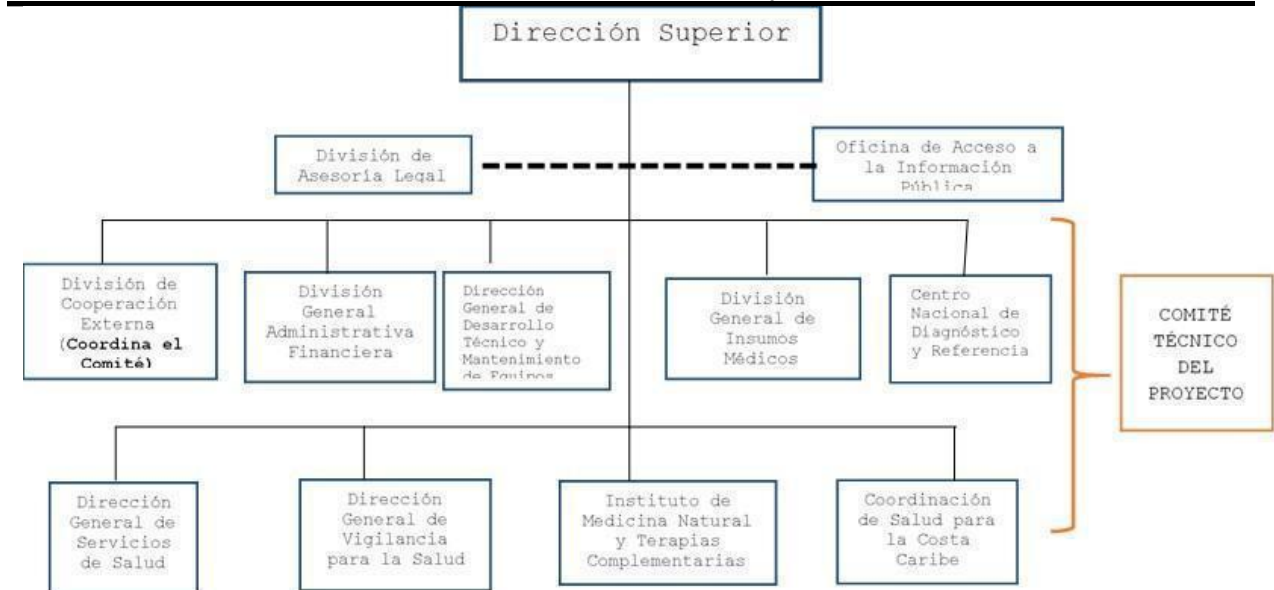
Dirección Superior

División de Asesoría Legal

Oficina de Acceso a la Información Pública

División de Cooperación Externa (Coordina el Comité)

División General Administrativa Financiera

Dirección General de Desarrollo Técnico y Mantenimiento de Equipos

División General de Insumos Médicos

Centro Nacional de Diagnóstico y Referencia

COMITÉ TÉCNICO DEL PROYECTO

Dirección General de Servicios de Salud

Dirección General de Vigilancia para la Salud

Instituto de Medicina Natural y Terapias Complementarias

Coordinación de Salud para la Costa Caribe